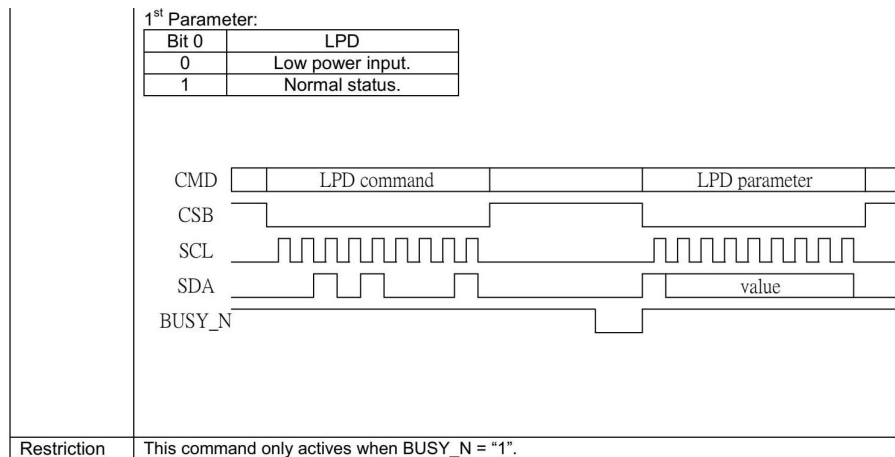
1$^{st}$ Parameter:

| Bit 0 | LPD |
|---|---|
| 0 | Low power input. |
| 1 | Normal status. |

CMD
LPD command
LPD parameter
CSB
SCL
SDA
value
BUSY_N

Restriction

This command only actives when BUSY_N = “1”.